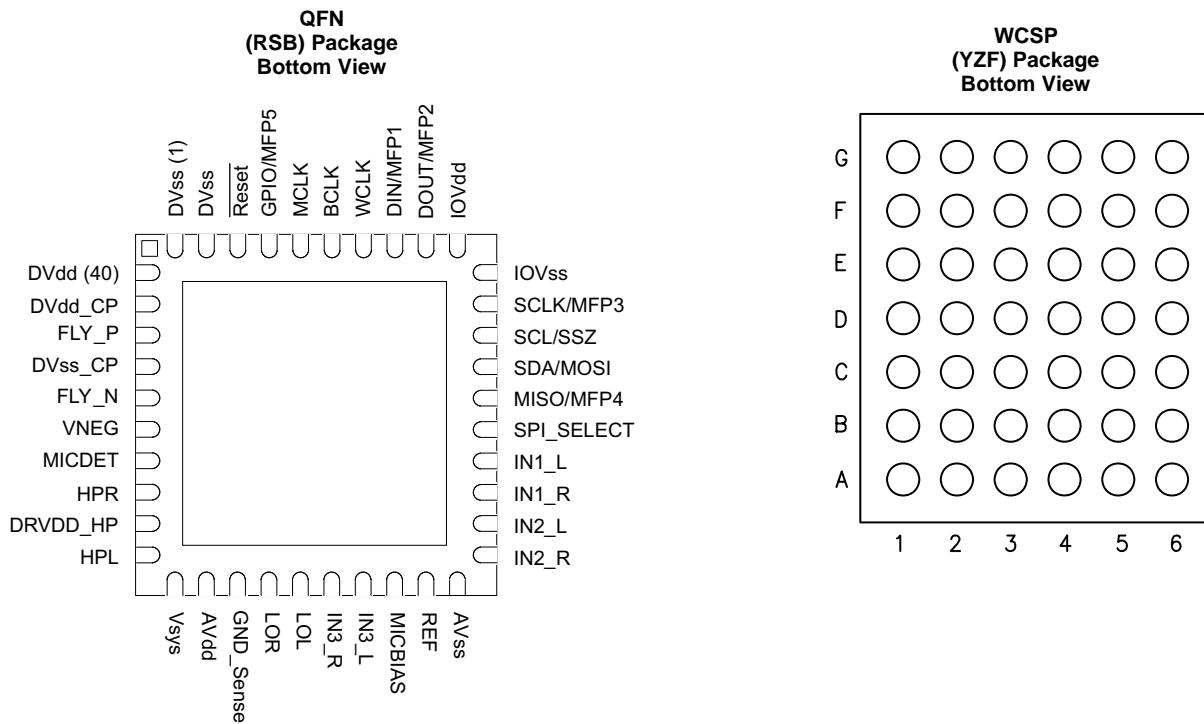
QFN
(RSB) Package
Bottom View

DVss (1)
DVss
$\overline{\text{Reset}}$
GPIO/MFP5
MCLK
BCLK
WCLK
DIN/MFP1
DOUT/MFP2
IOVdd

DVdd (40)
DVdd_CP
FLY_P
DVss_CP
FLY_N
VNEG
MICDET
HPR
DRVDD_HP
HPL

IOVss
SCLK/MFP3
SCL/SSZ
SDA/MOSI
MISO/MFP4
SPI_SELECT
IN1_L
IN1_R
IN2_L
IN2_R

Vsys
AVdd
GND_Sense
LOR
LOL
IN3_R
IN3_L
MICBIAS
REF
AVss

WCSP
(YZF) Package
Bottom View

G
F
E
D
C
B
A

1 2 3 4 5 6